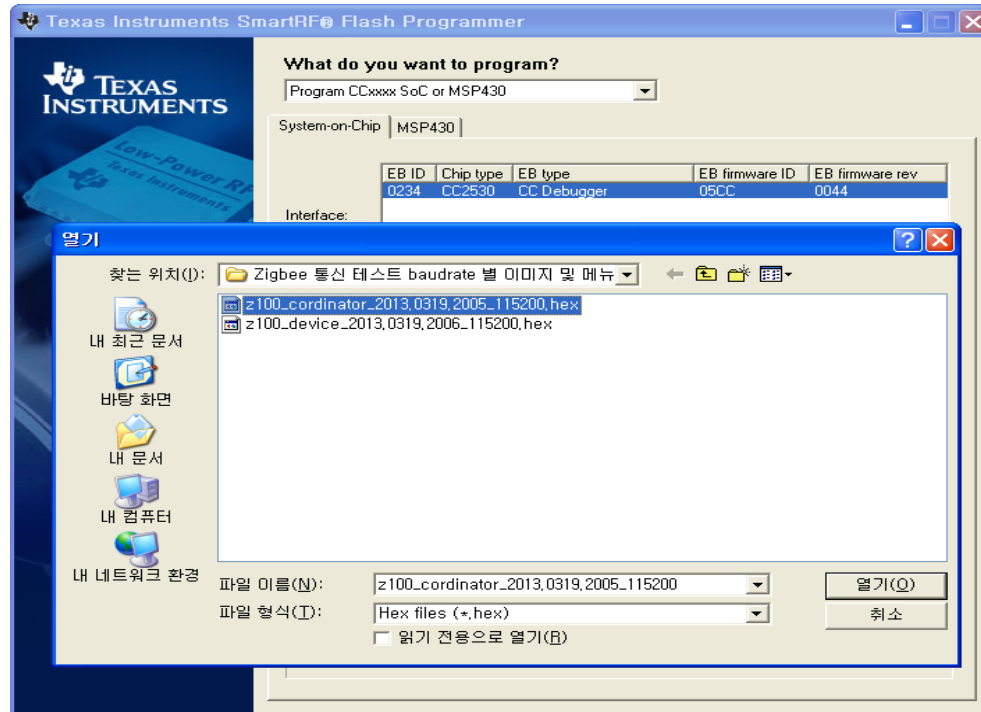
Texas Instruments SmartRF® Flash Programmer

TEXAS INSTRUMENTS

Low-Power RF
Texas Instruments

What do you want to program?

Program CCxxxx SoC or MSP430

System-on-Chip | MSP430

| EB ID | Chip type | EB type | EB firmware ID | EB firmware rev |
|---|---|---|---|---|
| 0234 | CC2530 | CC Debugger | 05CC | 0044 |

Interface:

열기

찾는 위치(I): Zigbee 통신 테스트 baudrate 별 이미지 및 메뉴

내 최근 문서

바탕 화면

내 문서

내 컴퓨터

내 네트워크 환경

z100_cordinator_2013,0319,2005_115200,hex
z100_device_2013,0319,2006_115200,hex

파일 이름(N): z100_cordinator_2013,0319,2005_115200

파일 형식(T): Hex files (*.hex)

읽기 전용으로 열기(R)

열기(O)

취소